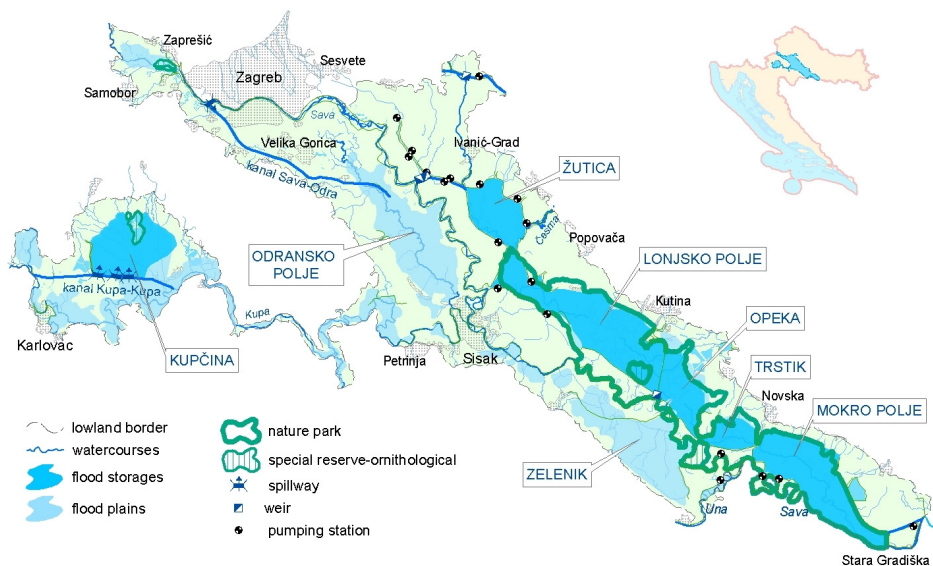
Zaprešić
Sesvete
Zagreb
Samobor
Sava
Velika Gorica
Ivanić-Grad
ŽUTICA
kanal Sava-Odra
Česma
Popovača
ODRANSKO POLJE
LONJSKO POLJE
kanal Kupa-Kupa
Kupa
Kutina
OPEKA
Karlovac
KUPČINA
Petrinja
Sisak
TRSTIK
Novska
MOKRO POLJE
lowland border
watercourses
flood storages
flood plains
nature park
special reserve-ornithological
spillway
weir
pumping station
ZELENIK
Una
Sava
Stara Gradiška